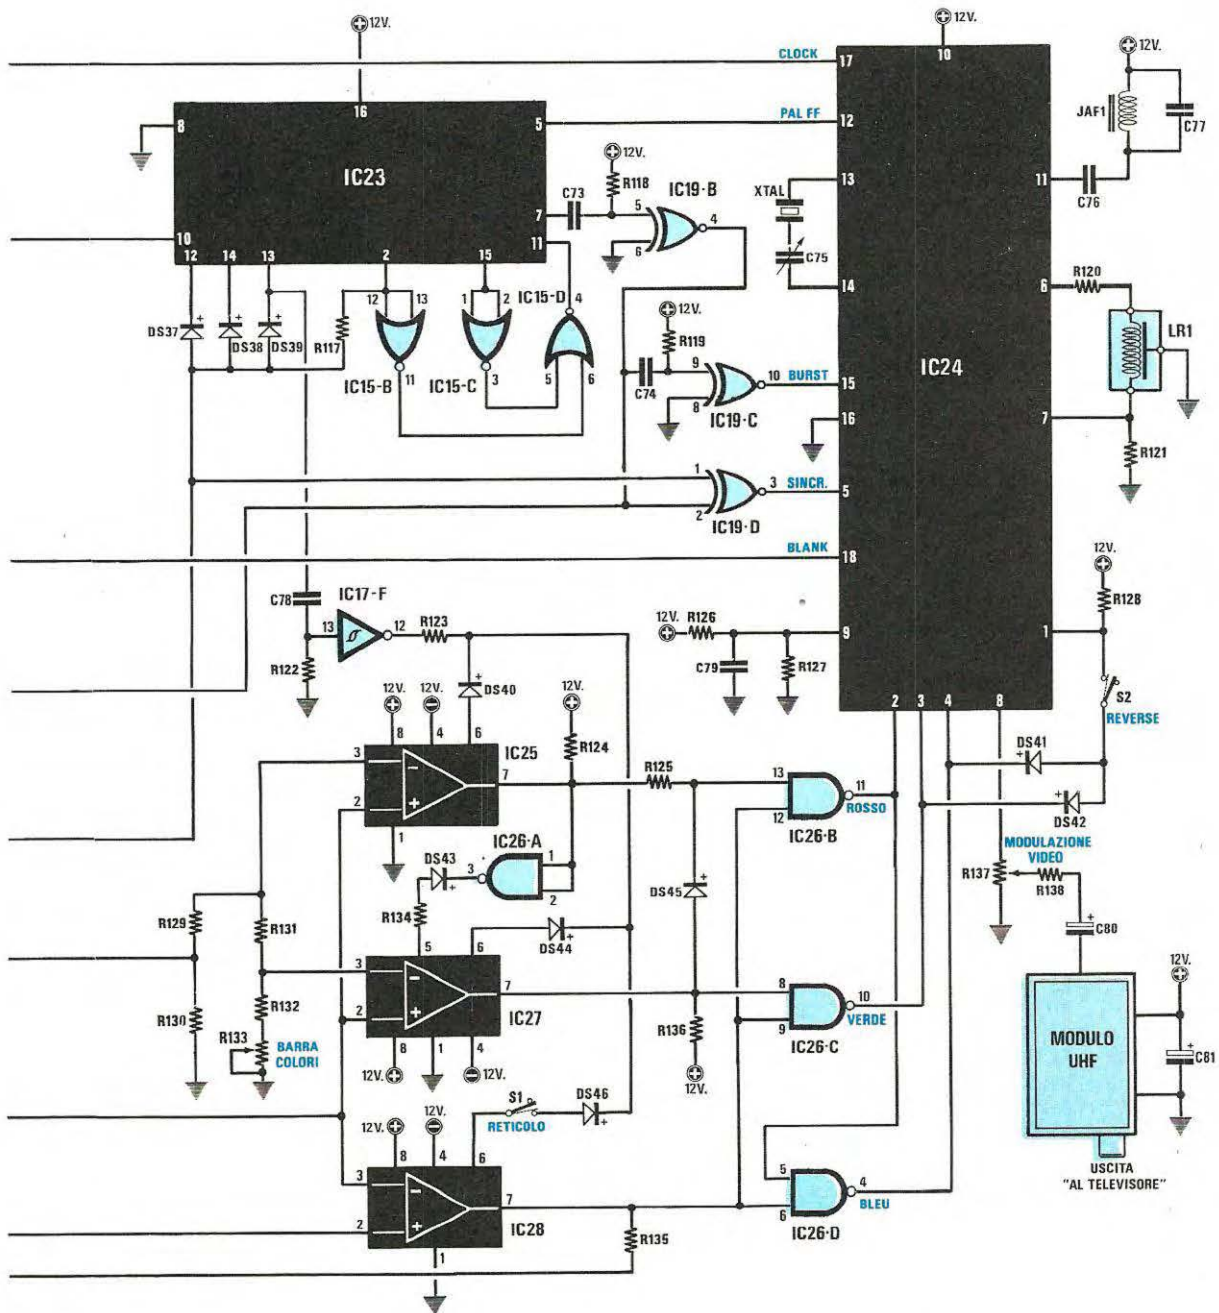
12V.
CLOCK
17
10
12V.
16
8
5
PAL FF
12
JAF1
C77
IC23
12V.
R118
C73
IC19-B
XTAL
13
7
5
4
11
C76
10
12
14
13
2
15
11
6
C75
14
6
R120
12
13
1
2
IC15-D
4
DS37
DS38
DS39
R117
12V.
R119
LR1
IC15-B
11
IC15-C
3
5
6
9
10
BURST
15
IC24
C74
8
IC19-C
16
7
R121
1
3
SINCR.
5
2
IC19-D
BLANK
18
12V.
C78
IC17-F
R128
13
12
R123
12V.
R126
9
1
R122
C79
R127
12V.
12V.
DS40
2
3
4
8
S2
REVERSE
8
4
6
12V.
IC25
R124
3
7
R125
13
11
DS41
2
ROSSO
DS42
12
1
IC26-B
IC26-A
MODULAZIONE VIDEO
DS43
3
1
2
DS45
R137
R138
R129
R131
R134
DS44
5
6
C80
3
7
8
10
12V.
2
9
R130
R132
IC27
VERDE
R136
MODULO UHF
C81
R133
BARRA COLORI
8
1
4
IC26-C
12V.
12V.
12V.
12V.
12V.
S1
DS46
RETICOLO
12V.
8
4
6
5
4
3
USCITA "AL TELEVISORE"
7
BLEU
6
2
IC28
IC26-D
R135
1